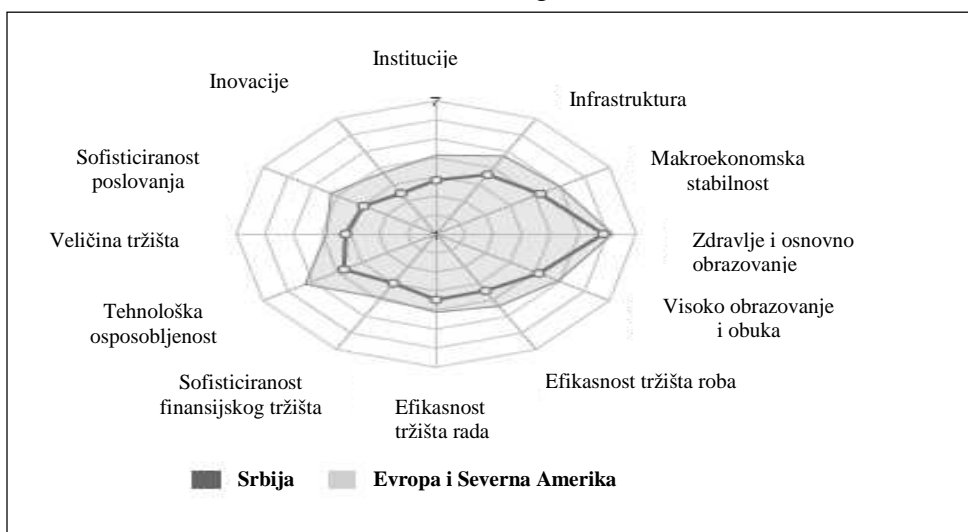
Institucije

Inovacije

7

Infrastruktura

Sofisticiranost poslovanja

Makroekonomska stabilnost

Veličina tržišta

1

Zdravlje i osnovno obrazovanje

Tehnološka osposobljenost

Visoko obrazovanje i obuka

Sofisticiranost finansijskog tržišta

Efikasnost tržišta roba

Efikasnost tržišta rada

Srbija

Evropa i Severna Amerika